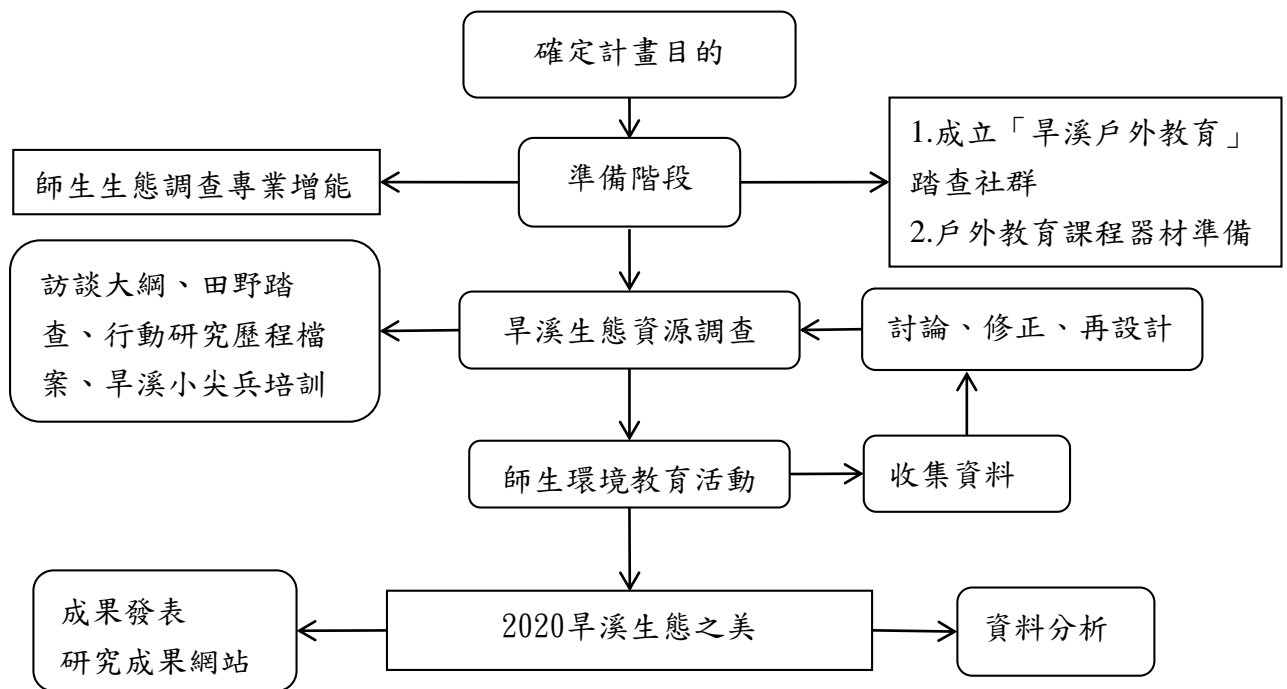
確定計畫目的

師生生態調查專業增能

準備階段

1.成立「旱溪戶外教育」踏查社群
2.戶外教育課程器材準備

訪談大綱、田野踏查、行動研究歷程檔案、旱溪小尖兵培訓

旱溪生態資源調查

討論、修正、再設計

師生環境教育活動

收集資料

成果發表
研究成果網站

2020旱溪生態之美

資料分析